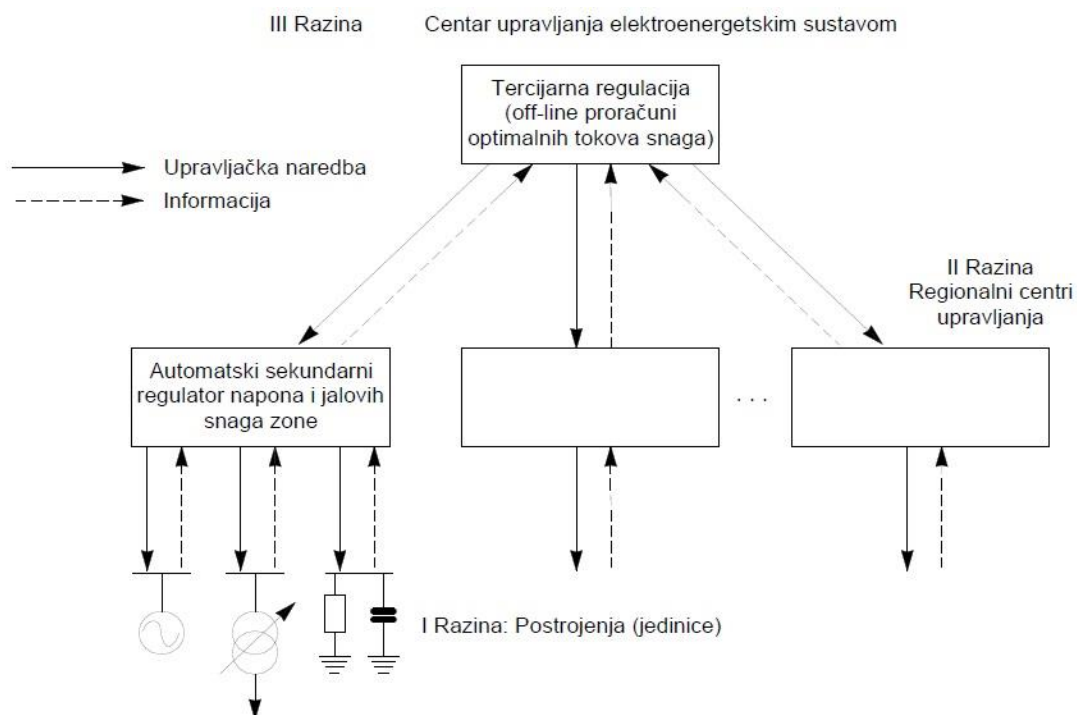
III Razina

Centar upravljanja elektroenergetskim sustavom

Tercijarna regulacija (off-line proračuni optimalnih tokova snaga)

Upravljačka naredba

Informacija

II Razina
Regionalni centri upravljanja

Automatski sekundarni regulator napona i jalovih snaga zone

. . .

I Razina: Postrojenja (jedinice)